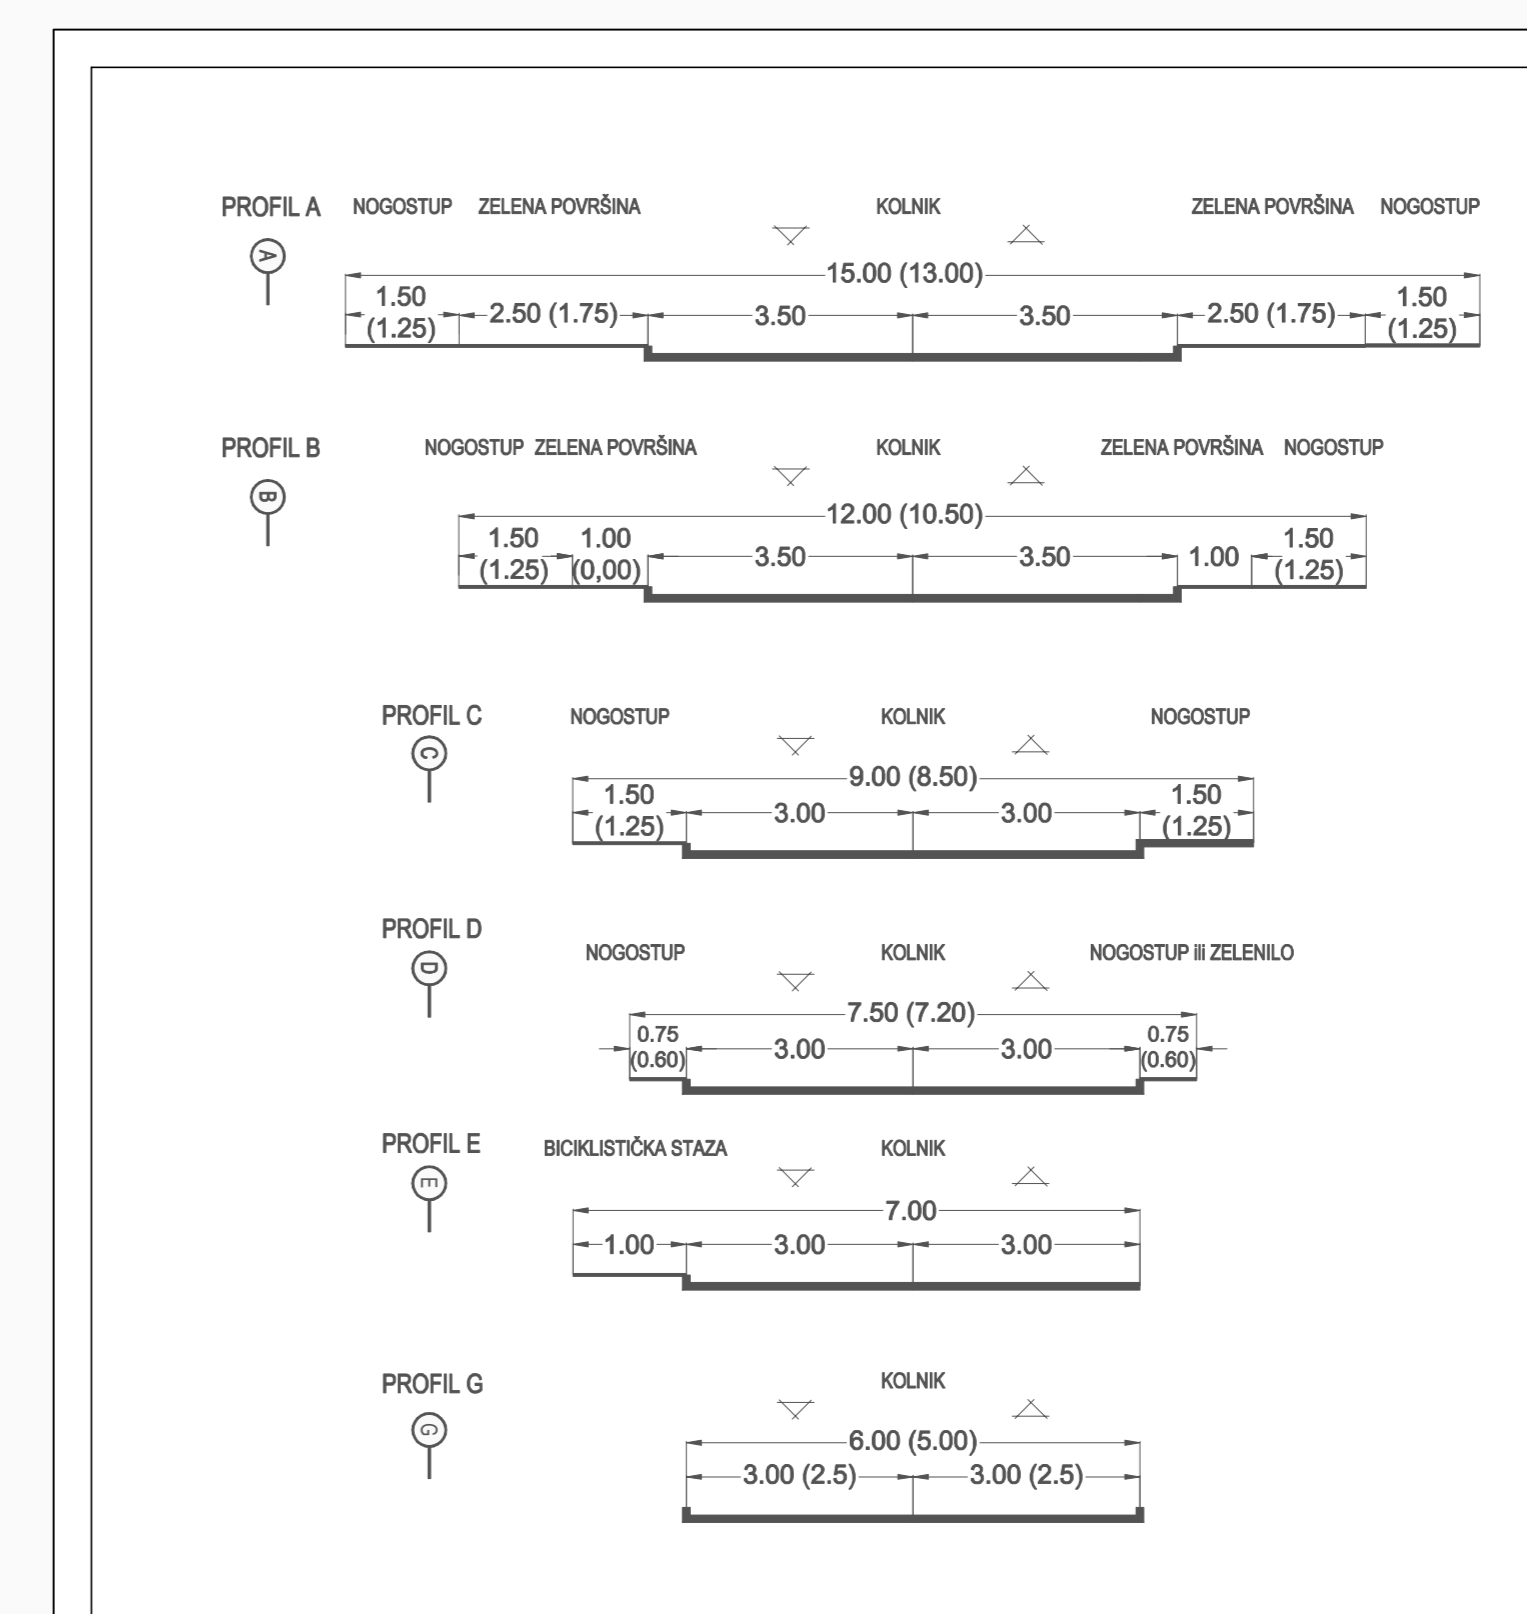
PROFIL A

A

NOGOSTUP ZELENA POVRŠINA KOLNIK ZELENA POVRŠINA NOGOSTUP

15.00 (13.00)

1.50 (1.25) 2.50 (1.75) 3.50 3.50 2.50 (1.75) 1.50 (1.25)

PROFIL B

B

NOGOSTUP ZELENA POVRŠINA KOLNIK ZELENA POVRŠINA NOGOSTUP

12.00 (10.50)

1.50 (1.25) 1.00 (0,00) 3.50 3.50 1.00 1.50 (1.25)

PROFIL C

C

NOGOSTUP KOLNIK NOGOSTUP

9.00 (8.50)

1.50 (1.25) 3.00 3.00 1.50 (1.25)

PROFIL D

D

NOGOSTUP KOLNIK NOGOSTUP ili ZELENILO

7.50 (7.20)

0.75 (0.60) 3.00 3.00 0.75 (0.60)

PROFIL E

E

BICIKLISTIČKA STAZA KOLNIK

7.00

1.00 3.00 3.00

PROFIL G

G

KOLNIK

6.00 (5.00)

3.00 (2.5) 3.00 (2.5)